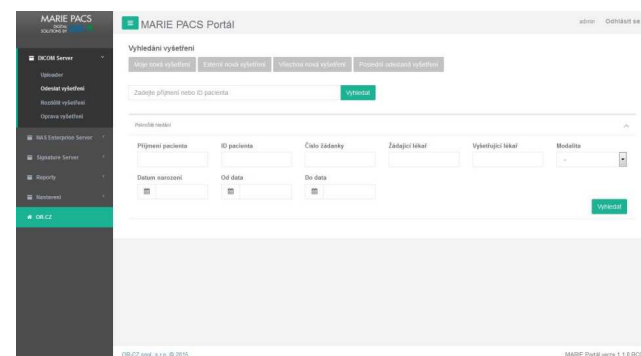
MARIE PACS
DIGITAL SOLUTIONS BY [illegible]

DICOM Server
Uploader
Odeslat vyšetření
Rozdělit vyšetření
Oprava vyšetření
NAS Enterprise Server
Signature Server
Reporty
Nastavení
OR-CZ

MARIE PACS Portál

admin Odhlásit se

Vyhledání vyšetření

Moje nová vyšetření | Externí nová vyšetření | Všechna nová vyšetření | Poslední odeslaná vyšetření

Zadejte příjmení nebo ID pacienta
Vyhledat

Pokročilé hledání

| Příjmení pacienta | ID pacienta | Číslo žádanky | Žádající lékař | Vyšetřující lékař | Modalita |
|---|---|---|---|---|---|
| | | | | | - |

Datum narození
Od data
Do data

Vyhledat

OR-CZ spol. s r.o. © 2015

MARIE Portál verze 1.1.8.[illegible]